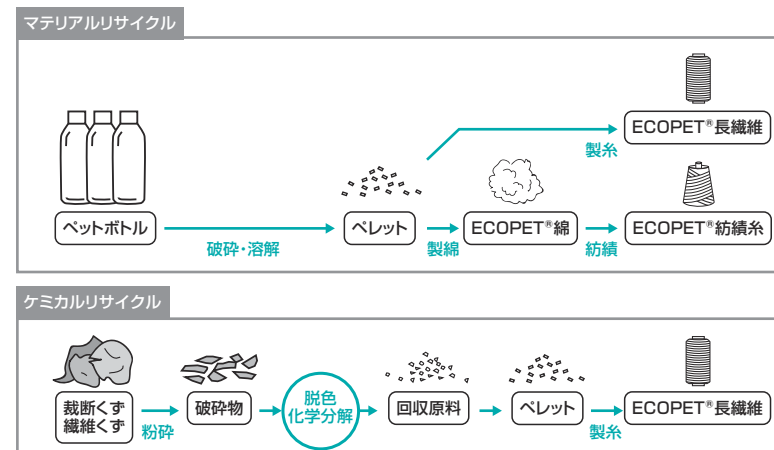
マテリアルリサイクル

ECOPET®長繊維

製糸

ペットボトル

破砕・溶解

ペレット

製綿

ECOPET®綿

紡績

ECOPET®紡績糸

ケミカルリサイクル

裁断くず
繊維くず

粉砕

破砕物

脱色
化学分解

回収原料

ペレット

製糸

ECOPET®長繊維